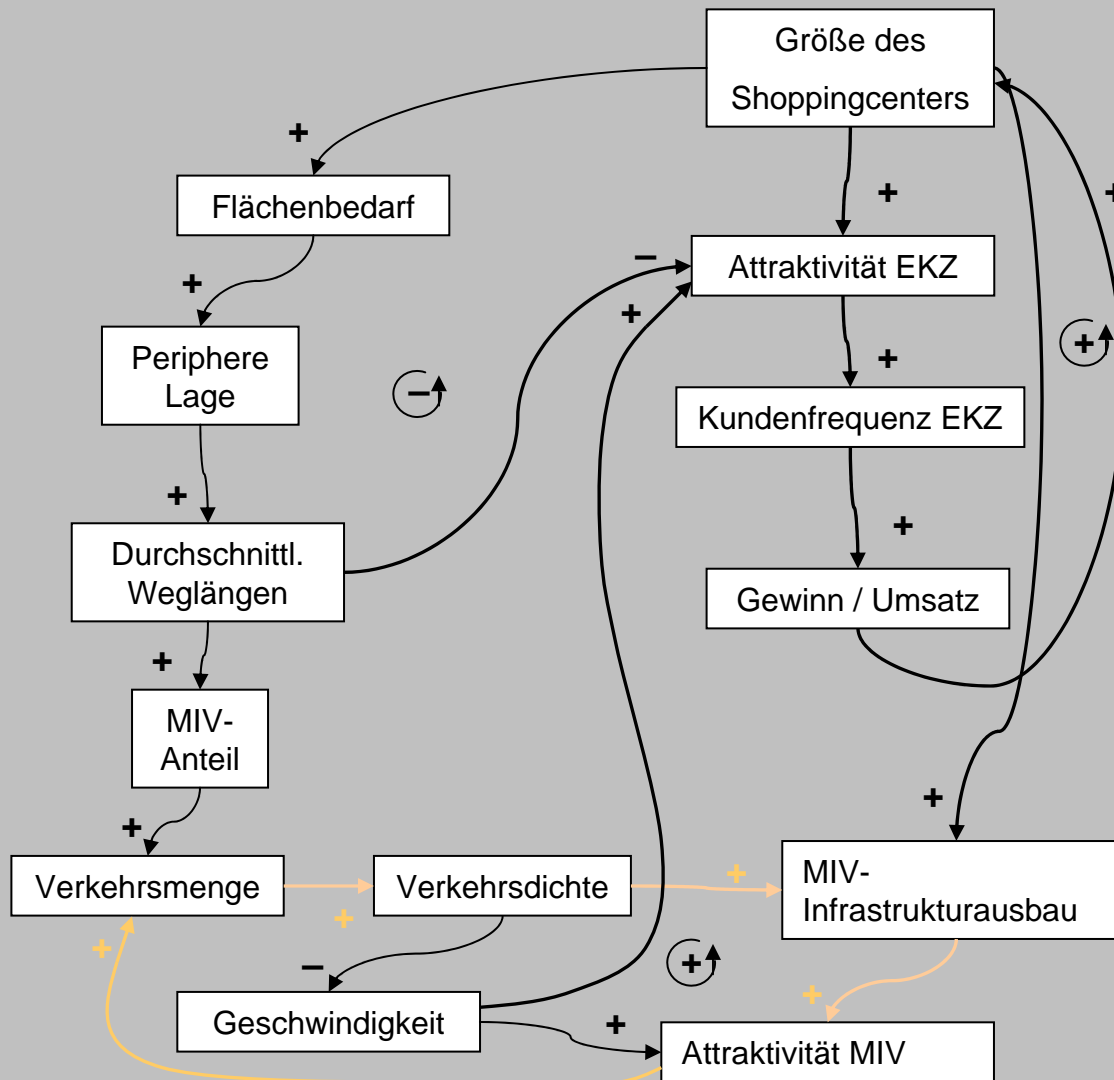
Größe des Shoppingcenters

+

Flächenbedarf

+

Periphere Lage

+

Durchschnittl. Weglängen

+

MIV-Anteil

+

Verkehrsmenge

+

Verkehrsdichte

+

MIV-Infrastrukturausbau

+

Geschwindigkeit

−

+

Attraktivität MIV

+

Attraktivität EKZ

−

+

+

Kundenfrequenz EKZ

+

Gewinn / Umsatz

+

+

+

−

+

+

+